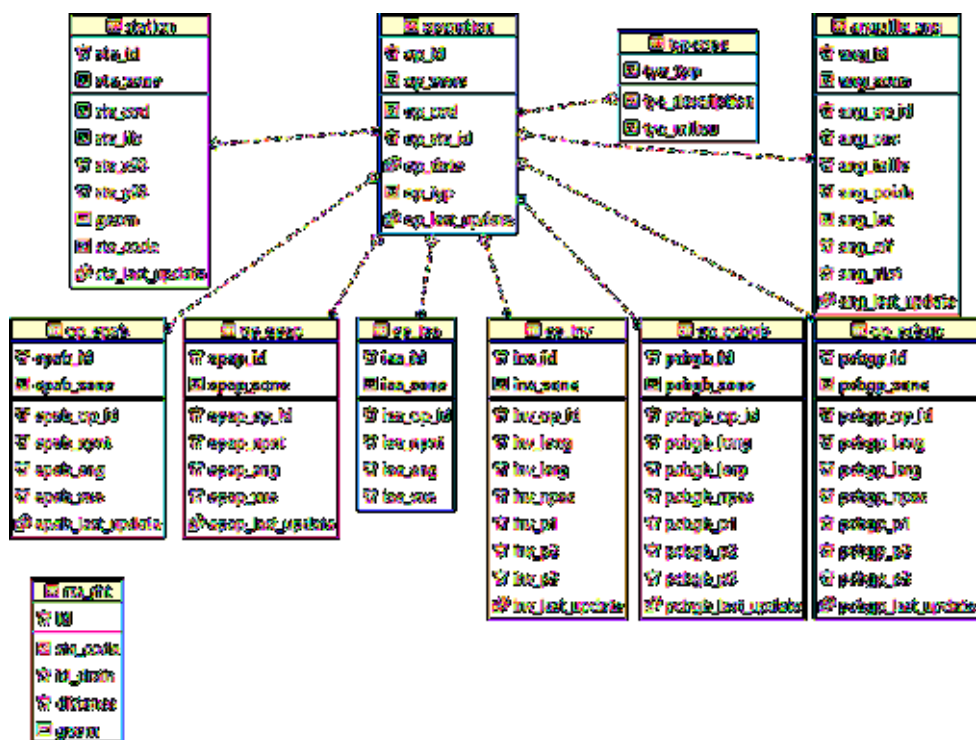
station
sta_id
sta_name
sta_cord
sta_lib
sta_x93
sta_y93
geom
sta_code
sta_last_update

operation
op_id
op_name
op_cord
op_sta_id
op_date
op_typ
op_last_update

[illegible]
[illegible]
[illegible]
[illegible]

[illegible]
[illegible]
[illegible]
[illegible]
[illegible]
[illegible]
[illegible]
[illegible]
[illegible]
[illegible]
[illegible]

op_spafo
spafo_id
spafo_name
spafo_op_id
spafo_spot
spafo_ang
spafo_sea
spafo_last_update

op_spap
spap_id
spap_name
spap_op_id
spap_spot
spap_ang
spap_sea
spap_last_update

op_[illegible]
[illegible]
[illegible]
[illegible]
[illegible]
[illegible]
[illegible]

op_inv
inv_id
inv_name
inv_op_id
inv_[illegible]
inv_long
inv_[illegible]
inv_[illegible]
inv_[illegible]
inv_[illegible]
inv_last_update

op_pelagic
pelagic_id
pelagic_name
pelagic_op_id
pelagic_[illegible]
pelagic_long
pelagic_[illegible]
pelagic_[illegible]
pelagic_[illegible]
pelagic_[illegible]
pelagic_last_update

op_pelagp
pelagp_id
pelagp_name
pelagp_op_id
pelagp_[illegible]
pelagp_long
pelagp_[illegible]
pelagp_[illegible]
pelagp_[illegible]
pelagp_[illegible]
pelagp_last_update

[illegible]_dist
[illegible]
sta_code
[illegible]
distance
geom